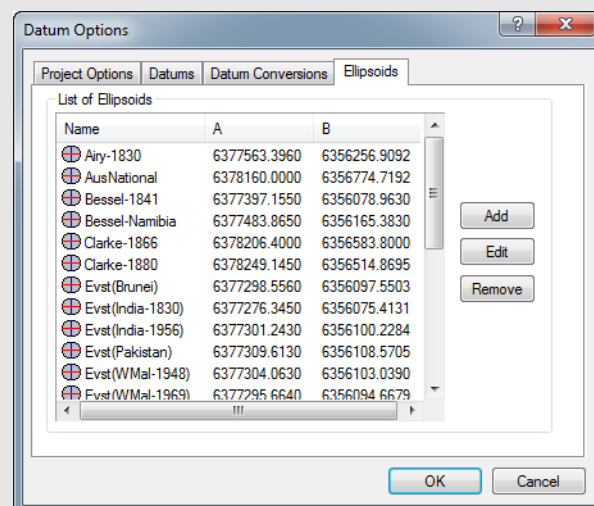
Datum Options

?

X

Project Options | Datums | Datum Conversions | Ellipsoids

List of Ellipsoids

| Name | A | B |
|---|---|---|
| Airy-1830 | 6377563.3960 | 6356256.9092 |
| AusNational | 6378160.0000 | 6356774.7192 |
| Bessel-1841 | 6377397.1550 | 6356078.9630 |
| Bessel-Namibia | 6377483.8650 | 6356165.3830 |
| Clarke-1866 | 6378206.4000 | 6356583.8000 |
| Clarke-1880 | 6378249.1450 | 6356514.8695 |
| Evst(Brunei) | 6377298.5560 | 6356097.5503 |
| Evst(India-1830) | 6377276.3450 | 6356075.4131 |
| Evst(India-1956) | 6377301.2430 | 6356100.2284 |
| Evst(Pakistan) | 6377309.6130 | 6356108.5705 |
| Evst(WMal-1948) | 6377304.0630 | 6356103.0390 |
| Evst(WMal-1969) | 6377295.6640 | 6356094.6679 |

Add

Edit

Remove

OK

Cancel